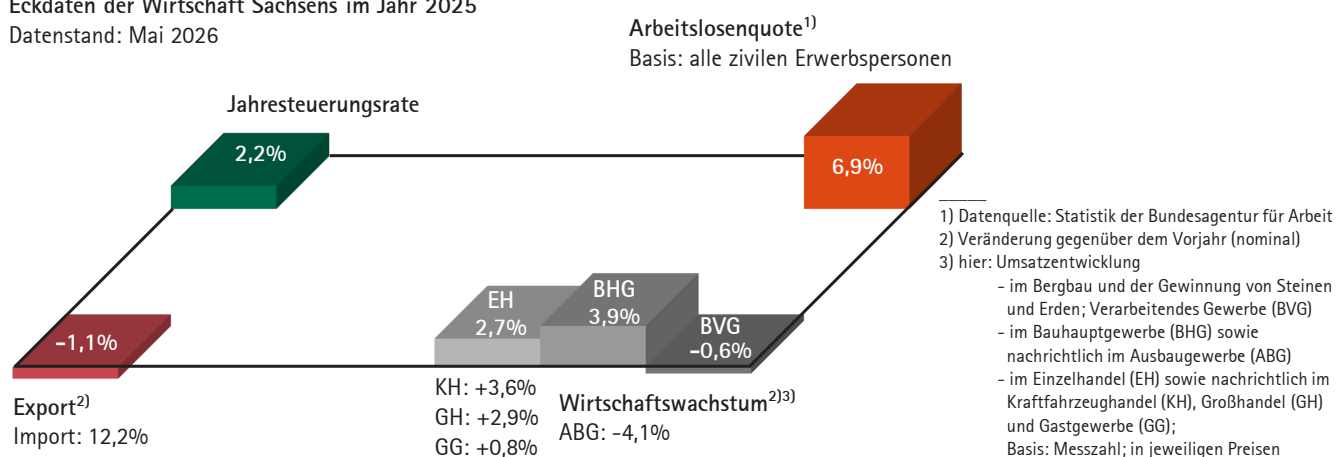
Eckdaten der Wirtschaft Sachsens im Jahr 2025
Datenstand: Mai 2026

Arbeitslosenquote$^{1)}$
Basis: alle zivilen Erwerbspersonen

Jahresteuerungsrate

2,2%

6,9%

1) Datenquelle: Statistik der Bundesagentur für Arbeit
2) Veränderung gegenüber dem Vorjahr (nominal)
3) hier: Umsatzentwicklung
- im Bergbau und der Gewinnung von Steinen und Erden; Verarbeitendes Gewerbe (BVG)
- im Bauhauptgewerbe (BHG) sowie nachrichtlich im Ausbaugewerbe (ABG)
- im Einzelhandel (EH) sowie nachrichtlich im Kraftfahrzeughandel (KH), Großhandel (GH) und Gastgewerbe (GG);
Basis: Messzahl; in jeweiligen Preisen

-1,1%

EH
2,7%

BHG
3,9%

BVG
-0,6%

Export$^{2)}$
Import: 12,2%

KH: +3,6%
GH: +2,9%
GG: +0,8%

Wirtschaftswachstum$^{2)3)}$
ABG: -4,1%